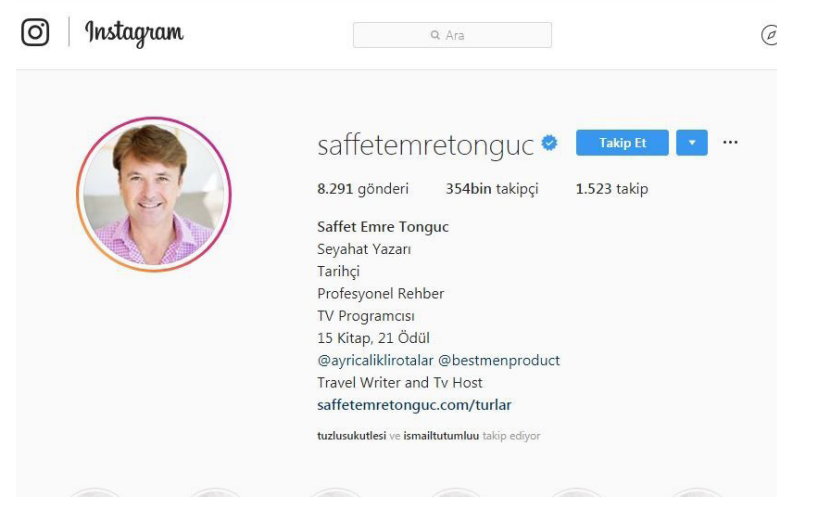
Instagram

Ara

saffetemretonguc

Takip Et

8.291 gönderi 354bin takipçi 1.523 takip

Saffet Emre Tonguc
Seyahat Yazarı
Tarihçi
Profesyonel Rehber
TV Programcısı
15 Kitap, 21 Ödül
@ayricaliklirotalar @bestmenproduct
Travel Writer and Tv Host
saffetemretonguc.com/turlar

tuzlusukutlesi ve ismailtutumluu takip ediyor